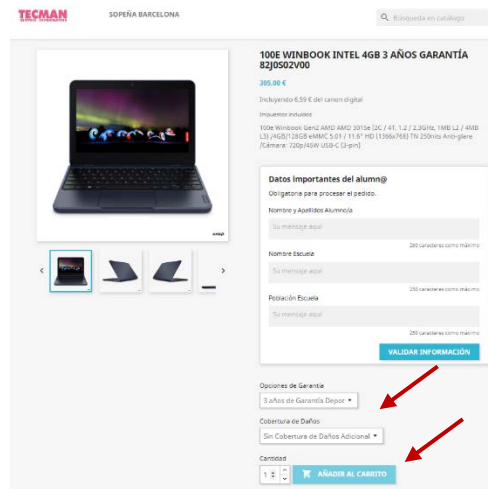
TECMAN

SOPEÑA BARCELONA

Búsqueda en catálogo

100E WINBOOK INTEL 4GB 3 AÑOS GARANTÍA 82J0S02V00

305.00 €

Incluyendo 6,59 € del canon digital

Impuestos incluidos

100e Winbook Gen2 AMD AMD 3015e (2C / 4T, 1.2 / 2.3GHz, 1MB L2 / 4MB L3) /4GB/128GB eMMC 5.01 / 11.6" HD (1366x768) TN 250nits Anti-glare /Cámara: 720p/45W USB-C (3-pin)

Datos importantes del alumn@

Obligatorio para procesar el pedido.

Nombre y Apellidos Alumno/a

Su mensaje aquí

250 caracteres como máximo

Nombre Escuela

Su mensaje aquí

250 caracteres como máximo

Población Escuela

Su mensaje aquí

250 caracteres como máximo

VALIDAR INFORMACIÓN

Opciones de Garantía

3 años de Garantía Depot

Cobertura de Daños

Sin Cobertura de Daños Adicional

Cantidad

1

AÑADIR AL CARRITO